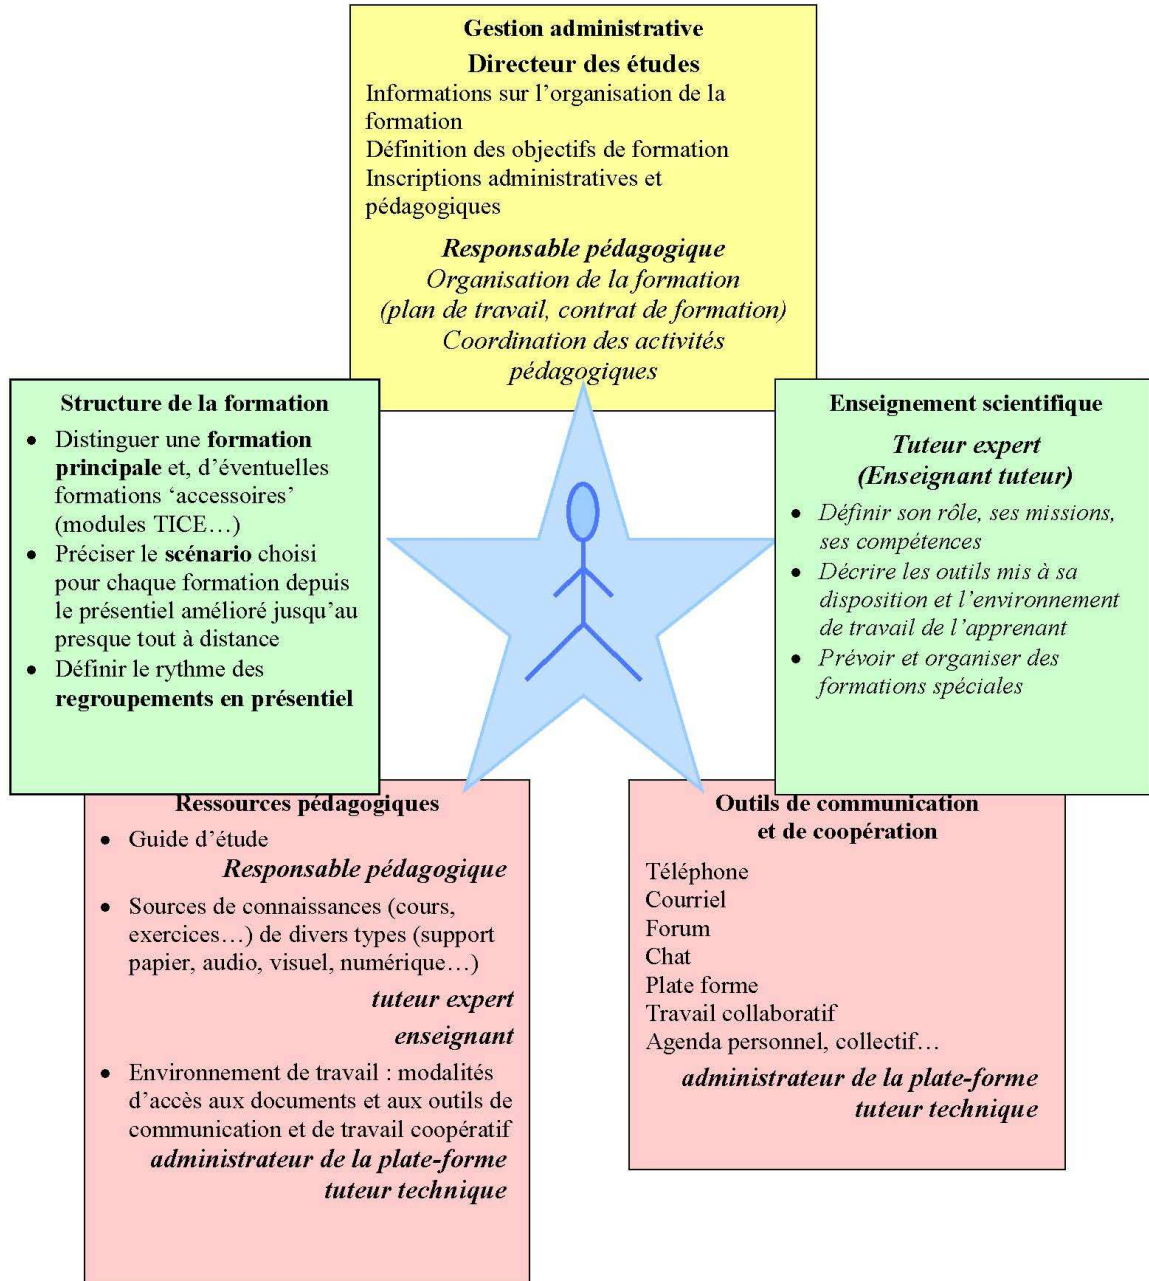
**Gestion administrative**

**Directeur des études**

Informations sur l'organisation de la formation
Définition des objectifs de formation
Inscriptions administratives et pédagogiques

***Responsable pédagogique***
*Organisation de la formation*
*(plan de travail, contrat de formation)*
*Coordination des activités pédagogiques*

**Structure de la formation**

- Distinguer une **formation principale** et, d'éventuelles formations 'accessoires' (modules TICE…)
- Préciser le **scénario** choisi pour chaque formation depuis le présentiel amélioré jusqu'au presque tout à distance
- Définir le rythme des **regroupements en présentiel**

**Enseignement scientifique**

***Tuteur expert***
***(Enseignant tuteur)***

- *Définir son rôle, ses missions, ses compétences*
- *Décrire les outils mis à sa disposition et l'environnement de travail de l'apprenant*
- *Prévoir et organiser des formations spéciales*

**Ressources pédagogiques**

- Guide d'étude
***Responsable pédagogique***
- Sources de connaissances (cours, exercices…) de divers types (support papier, audio, visuel, numérique…)
***tuteur expert***
***enseignant***
- Environnement de travail : modalités d'accès aux documents et aux outils de communication et de travail coopératif
***administrateur de la plate-forme***
***tuteur technique***

**Outils de communication et de coopération**

Téléphone
Courriel
Forum
Chat
Plate forme
Travail collaboratif
Agenda personnel, collectif…

***administrateur de la plate-forme***
***tuteur technique***